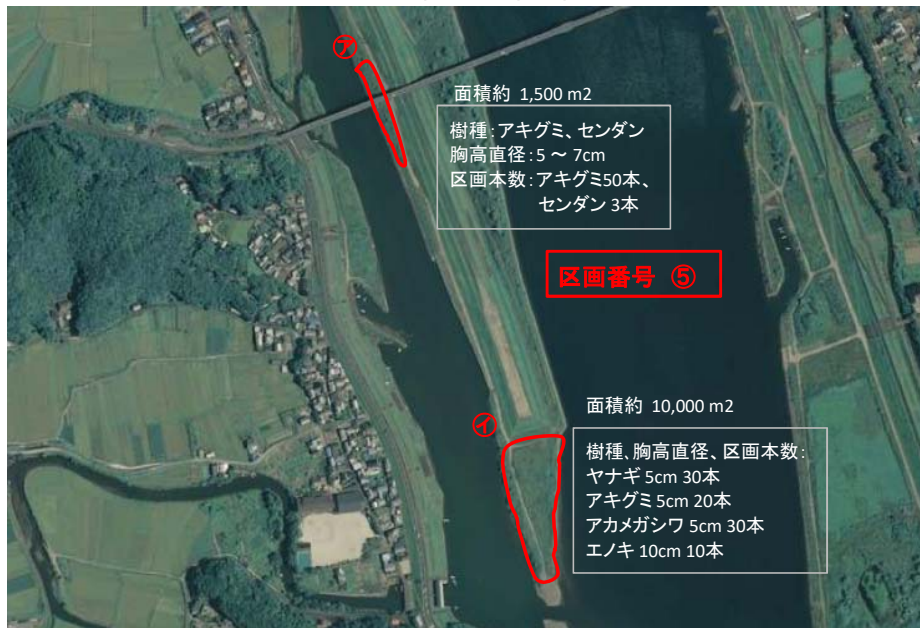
㋐

面積約 1,500 m2

樹種:アキグミ、センダン
胸高直径:5 ～ 7cm
区画本数:アキグミ50本、
センダン 3本

区画番号 ⑤

㋑

面積約 10,000 m2

樹種、胸高直径、区画本数:
ヤナギ 5cm 30本
アキグミ 5cm 20本
アカメガシワ 5cm 30本
エノキ 10cm 10本